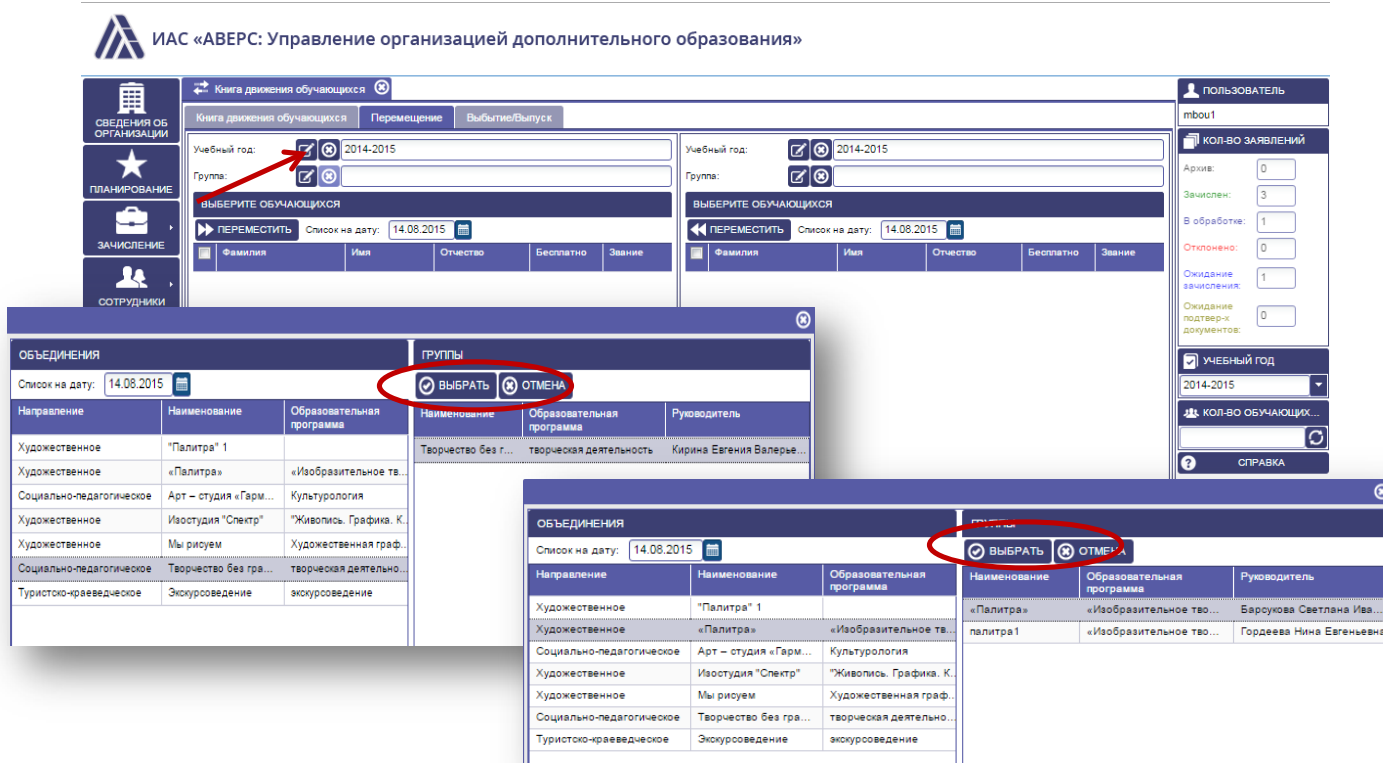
ИАС «АВЕРС: Управление организацией дополнительного образования»

СВЕДЕНИЯ ОБ ОРГАНИЗАЦИИ

ПЛАНИРОВАНИЕ

ЗАЧИСЛЕНИЕ

СОТРУДНИКИ

Книга движения обучающихся

Книга движения обучающихся | Перемещение | Выбытие/Выпуск

Учебный год: 2014-2015

Группа:

ВЫБЕРИТЕ ОБУЧАЮЩИХСЯ

ПЕРЕМЕСТИТЬ Список на дату: 14.08.2015

| Фамилия | Имя | Отчество | Бесплатно | Звание |
|---|---|---|---|---|

Учебный год: 2014-2015

Группа:

ВЫБЕРИТЕ ОБУЧАЮЩИХСЯ

ПЕРЕМЕСТИТЬ Список на дату: 14.08.2015

| Фамилия | Имя | Отчество | Бесплатно | Звание |
|---|---|---|---|---|

ПОЛЬЗОВАТЕЛЬ

mbou1

КОЛ-ВО ЗАЯВЛЕНИЙ

Архив: 0

Зачислен: 3

В обработке: 1

Отклонено: 0

Ожидание зачисления: 1

Ожидание подтвер-к документов: 0

УЧЕБНЫЙ ГОД

2014-2015

КОЛ-ВО ОБУЧАЮЩИХ...

СПРАВКА

ОБЪЕДИНЕНИЯ

Список на дату: 14.08.2015

| Направление | Наименование | Образовательная программа |
|---|---|---|
| Художественное | "Палитра" 1 | |
| Художественное | «Палитра» | «Изобразительное тв... |
| Социально-педагогическое | Арт – студия «Гарм... | Культурология |
| Художественное | Изостудия "Спектр" | "Живопись. Графика. К... |
| Художественное | Мы рисуем | Художественная граф... |
| Социально-педагогическое | Творчество без гра... | творческая деятельно... |
| Туристско-краеведческое | Экскурсоведение | экскурсоведение |

ГРУППЫ

ВЫБРАТЬ ОТМЕНА

| Наименование | Образовательная программа | Руководитель |
|---|---|---|
| Творчество без г... | творческая деятельность | Кирина Евгения Валерье... |

ОБЪЕДИНЕНИЯ

Список на дату: 14.08.2015

| Направление | Наименование | Образовательная программа |
|---|---|---|
| Художественное | "Палитра" 1 | |
| Художественное | «Палитра» | «Изобразительное тв... |
| Социально-педагогическое | Арт – студия «Гарм... | Культурология |
| Художественное | Изостудия "Спектр" | "Живопись. Графика. К... |
| Художественное | Мы рисуем | Художественная граф... |
| Социально-педагогическое | Творчество без гра... | творческая деятельно... |
| Туристско-краеведческое | Экскурсоведение | экскурсоведение |

ГРУППЫ

ВЫБРАТЬ ОТМЕНА

| Наименование | Образовательная программа | Руководитель |
|---|---|---|
| «Палитра» | «Изобразительное тво... | Барсукова Светлана Ива... |
| палитра1 | «Изобразительное тво... | Гордеева Нина Евгеньевна |